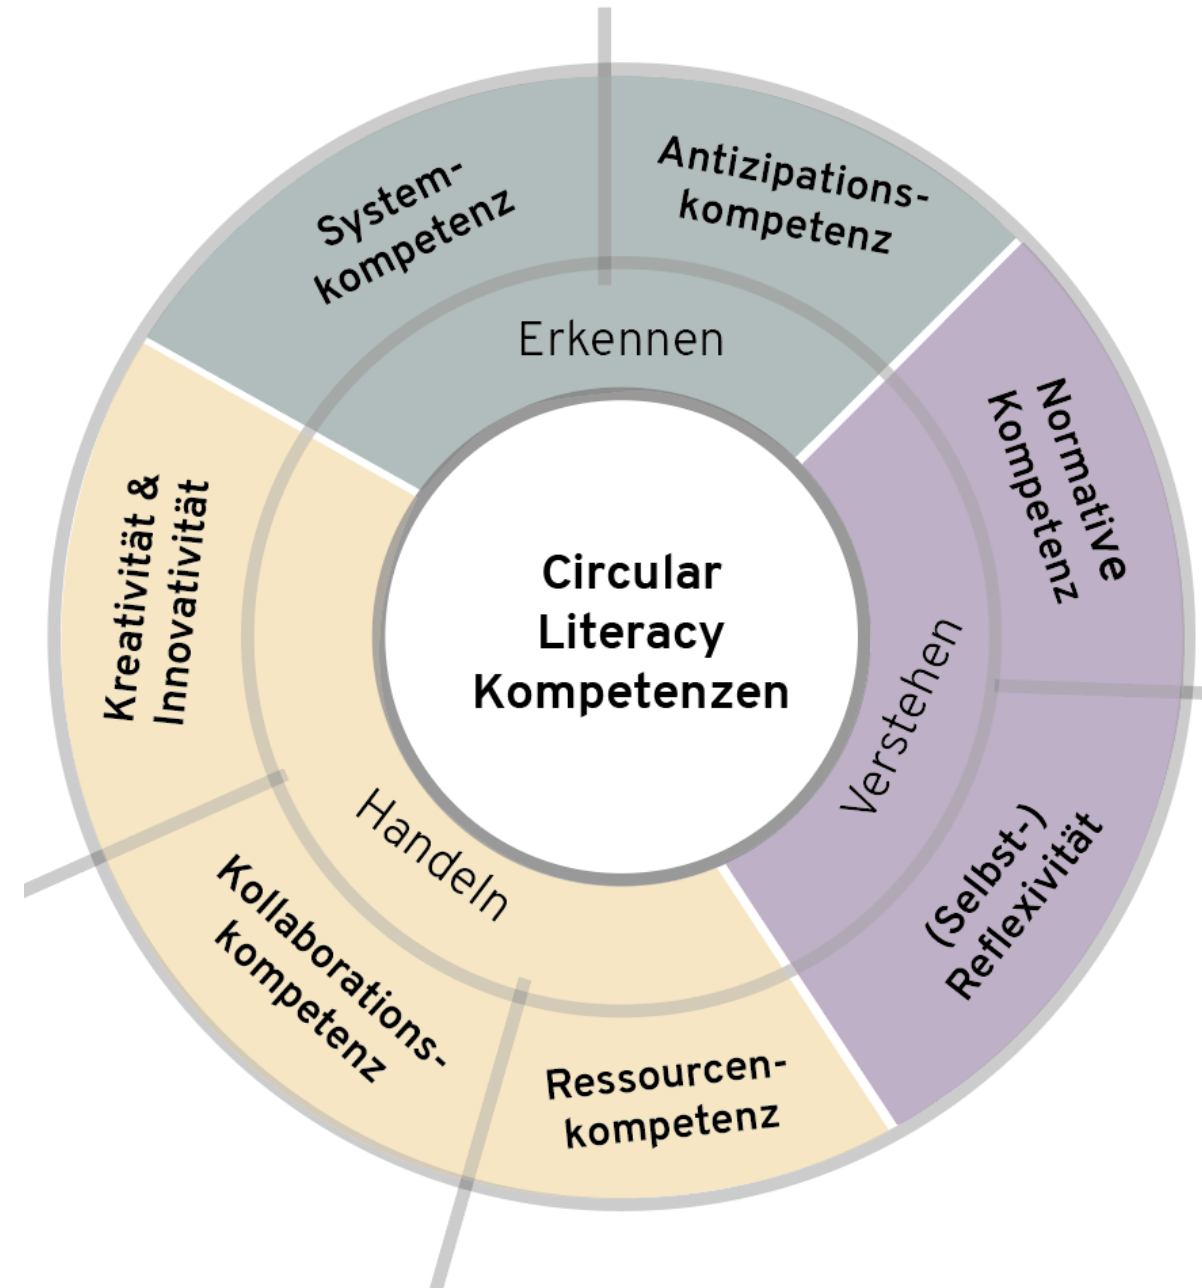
Circular Literacy Kompetenzen

Erkennen

Systemkompetenz

Antizipationskompetenz

Verstehen

Normative Kompetenz

(Selbst-) Reflexivität

Handeln

Ressourcenkompetenz

Kollaborationskompetenz

Kreativität & Innovativität